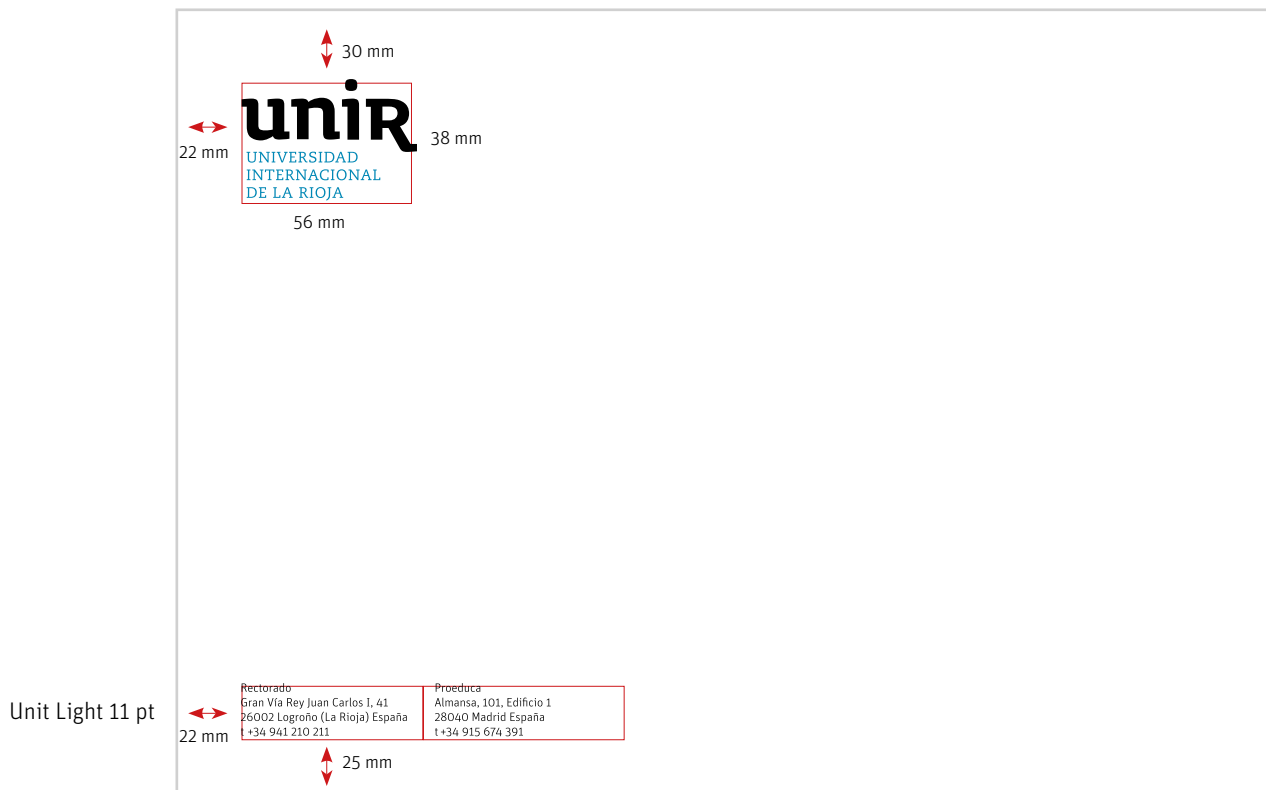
30 mm

22 mm

unir
UNIVERSIDAD
INTERNACIONAL
DE LA RIOJA

38 mm

56 mm

Unit Light 11 pt

22 mm

Rectorado
Gran Vía Rey Juan Carlos I, 41
26002 Logroño (La Rioja) España
t +34 941 210 211

Proeduca
Almansa, 101, Edificio 1
28040 Madrid España
t +34 915 674 391

25 mm